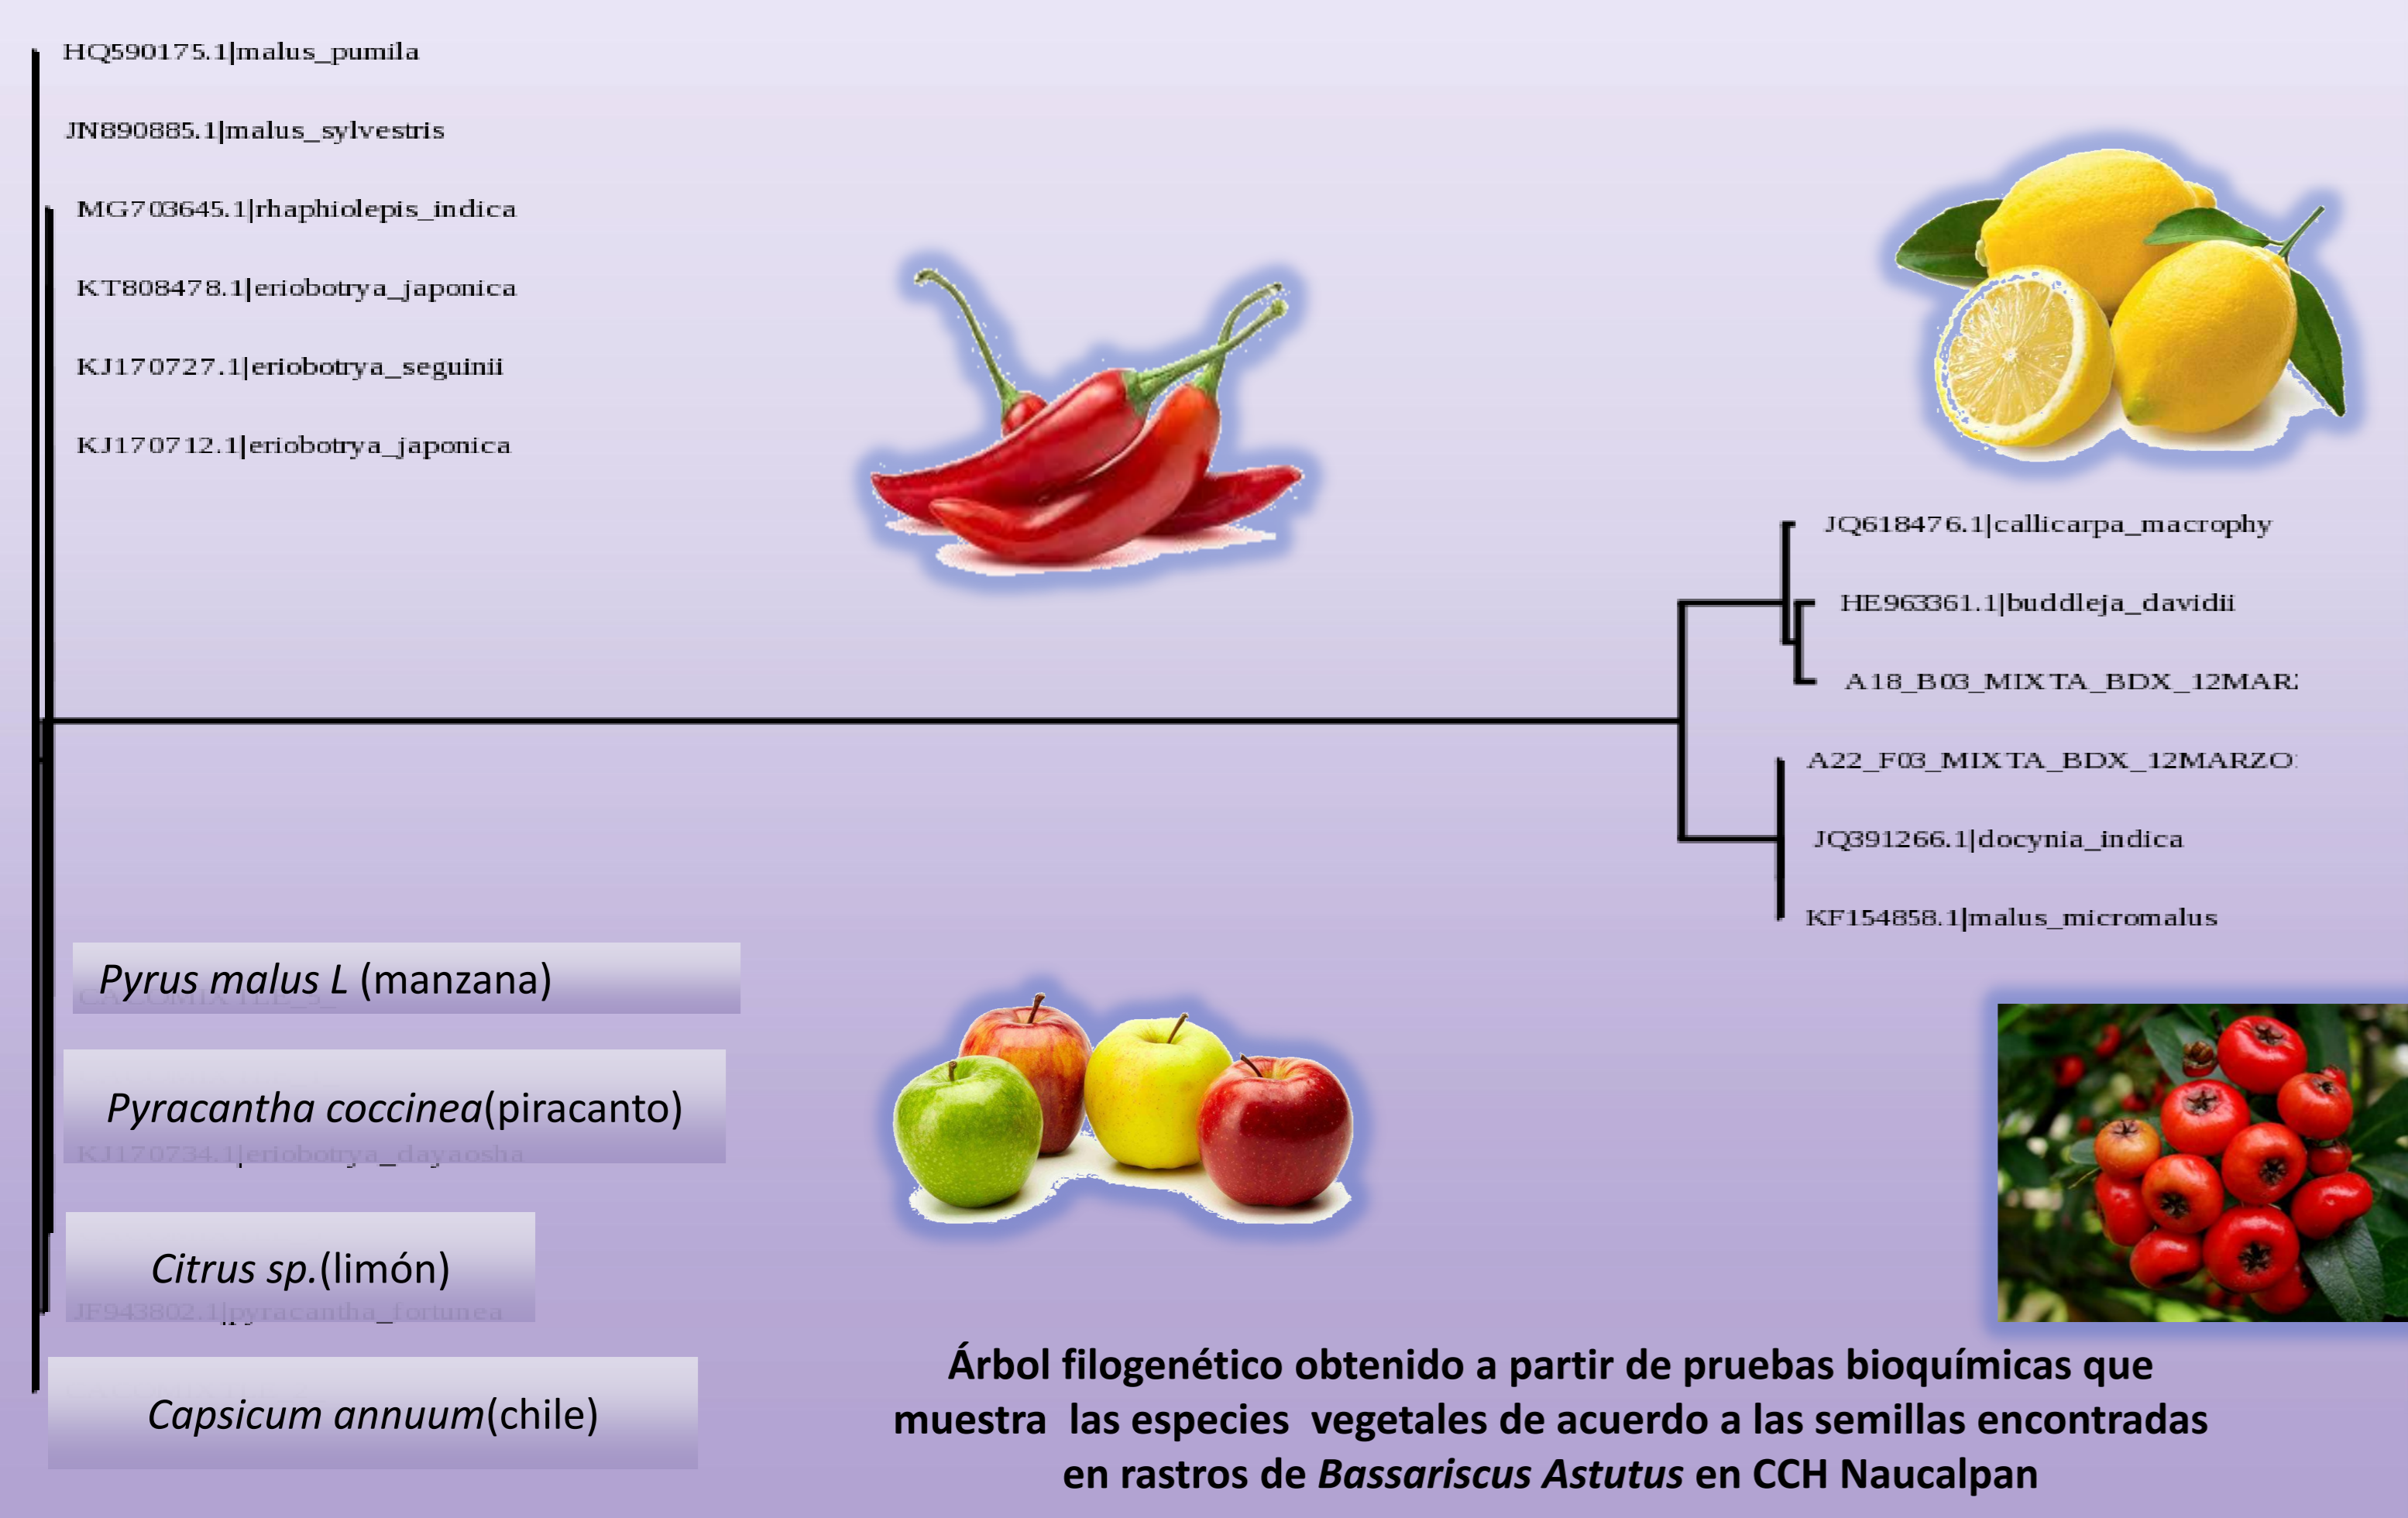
HQ590175.1|malus_pumila

JN890885.1|malus_sylvestris

MG703645.1|rhaphiolepis_indica

KT808478.1|eriobotrya_japonica

KJ170727.1|eriobotrya_seguinii

KJ170712.1|eriobotrya_japonica

JQ618476.1|callicarpa_macrophy

HE963361.1|buddleja_davidii

A18_B03_MIXTA_BDX_12MAR

A22_F03_MIXTA_BDX_12MARZO

JQ391266.1|docynia_indica

KF154858.1|malus_micromalus

*Pyrus malus L* (manzana)

*Pyracantha coccinea*(piracanto)

KJ170734.1|eriobotrya_dayaosha

*Citrus sp.*(limón)

JF943802.1|pyracantha_fortunea

*Capsicum annuum*(chile)

Árbol filogenético obtenido a partir de pruebas bioquímicas que muestra las especies vegetales de acuerdo a las semillas encontradas en rastros de *Bassariscus Astutus* en CCH Naucalpan